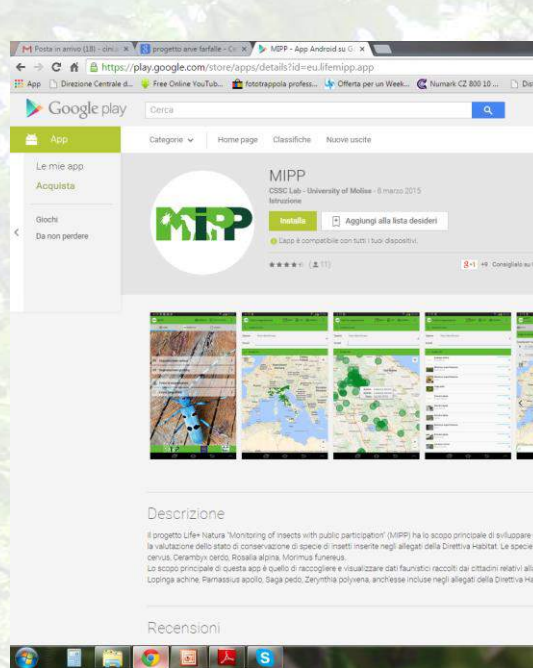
Posta in arrivo (18) - cini... × progetto anie farfalle - Cr... × MIPP - App Android su G... ×

https://play.google.com/store/apps/details?id=eu.lifemipp.app

App Direzione Centrale di... Free Online YouTub... fototrappola profess... Offerta per un Week... Numark CZ 800 10 ... Dis

Google play Cerca

App

Categorie Home page Classifiche Nuove uscite

Le mie app
Acquista

Giochi
Da non perdere

MIPP
CSSC Lab - University of Molise - 6 marzo 2015
Istruzione

Installa
Aggiungi alla lista desideri

L'app è compatibile con tutti i tuoi dispositivi.

★★★★☆ (11)

+1 +9 Consigliato su

Descrizione

Il progetto Life+ Natura "Monitoring of insects with public participation" (MIPP) ha lo scopo principale di sviluppare la valutazione dello stato di conservazione di specie di insetti inserite negli allegati della Direttiva Habitat. Le specie cervus, Cerambyx cerdo, Rosalia alpina, Morimus funereus.
Lo scopo principale di questa app è quello di raccogliere e visualizzare dati faunistici raccolti dai cittadini relativi all Lopinga achine, Parnassius apollo, Saga pedo, Zerynthia polyxena, anch'esse incluse negli allegati della Direttiva Ha

Recensioni